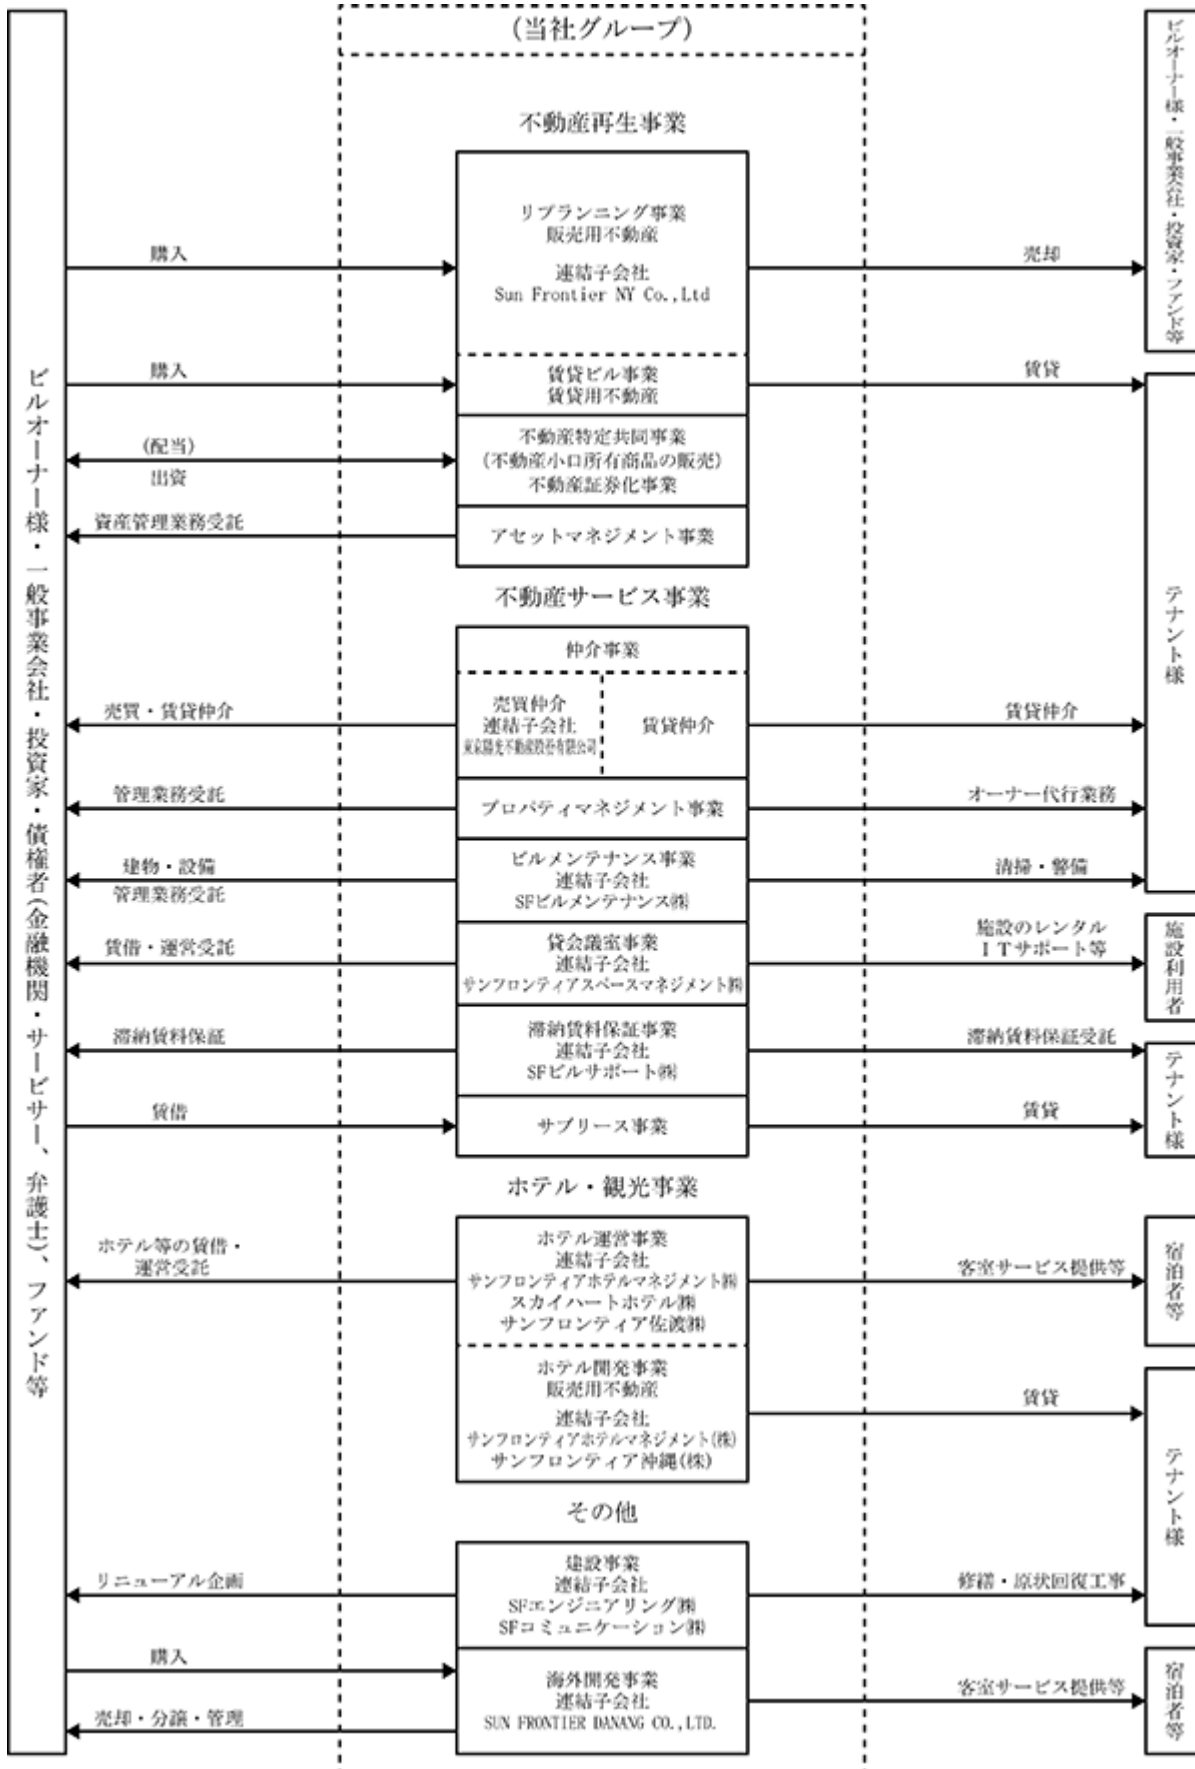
ビルオーナー様・一般事業会社・投資家・債権者(金融機関・サービサー、弁護士)、ファンド等

(当社グループ)

不動産再生事業

購入

リプランニング事業
販売用不動産

連結子会社
Sun Frontier NY Co.,Ltd

売却

ビルオーナー様・一般事業会社・投資家・ファンド等

購入

賃貸ビル事業
賃貸用不動産

賃貸

(配当)
出資

不動産特定共同事業
(不動産小口所有商品の販売)
不動産証券化事業

資産管理業務受託

アセットマネジメント事業

不動産サービス事業

仲介事業

売買・賃貸仲介

売買仲介
連結子会社
東京陽光不動産股份有限公司

賃貸仲介

賃貸仲介

管理業務受託

プロパティマネジメント事業

オーナー代行業務

建物・設備
管理業務受託

ビルメンテナンス事業
連結子会社
SFビルメンテナンス㈱

清掃・警備

テナント様

賃借・運営受託

貸会議室事業
連結子会社
サンフロンティアスペースマネジメント㈱

施設のレンタル
ITサポート等

施設利用者

滞納賃料保証

滞納賃料保証事業
連結子会社
SFビルサポート㈱

滞納賃料保証受託

賃借

サブリース事業

賃貸

テナント様

ホテル・観光事業

ホテル等の賃借・
運営受託

ホテル運営事業
連結子会社
サンフロンティアホテルマネジメント㈱
スカイハートホテル㈱
サンフロンティア佐渡㈱

客室サービス提供等

宿泊者等

ホテル開発事業
販売用不動産

連結子会社
サンフロンティアホテルマネジメント(株)
サンフロンティア沖縄(株)

賃貸

その他

リニューアル企画

建設事業
連結子会社
SFエンジニアリング㈱
SFコミュニケーション㈱

修繕・原状回復工事

テナント様

購入

売却・分譲・管理

海外開発事業
連結子会社
SUN FRONTIER DANANG CO.,LTD.

客室サービス提供等

宿泊者等